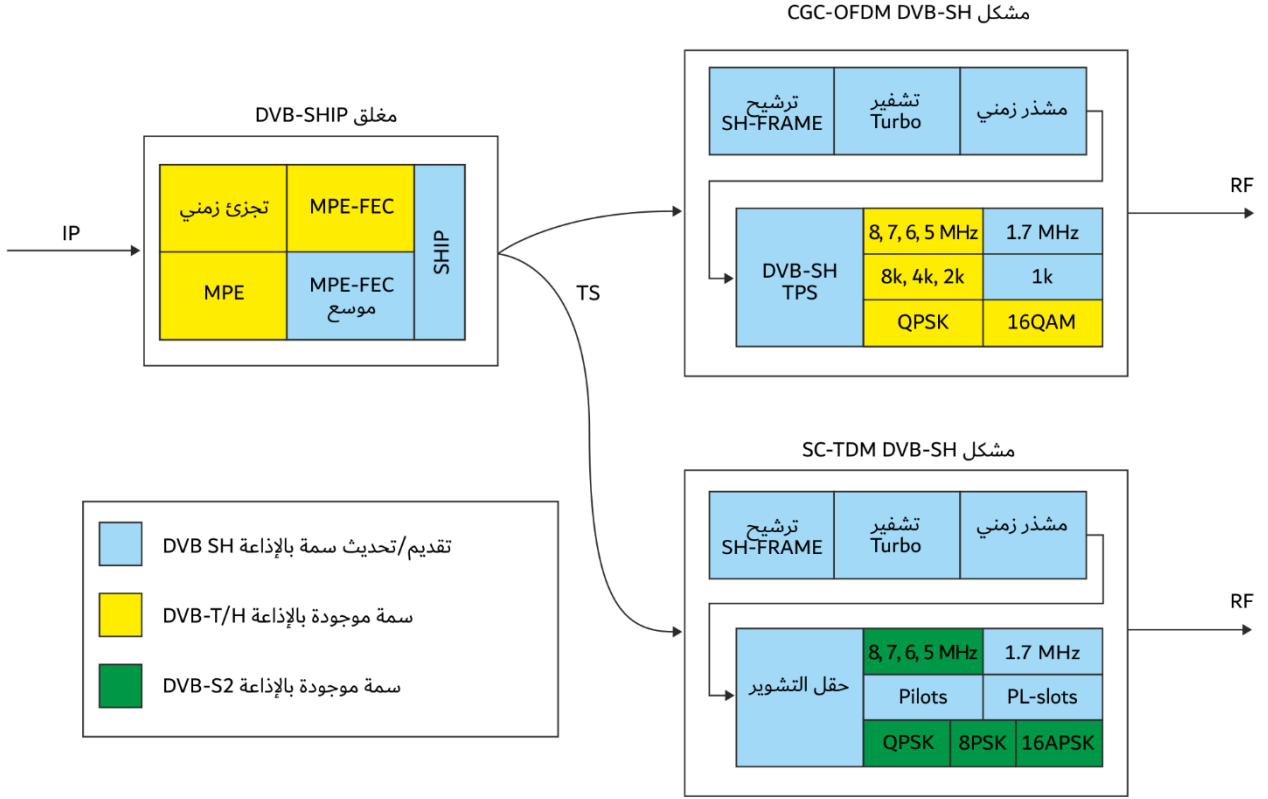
مشكل CGC-OFDM DVB-SH

مغلق DVB-SHIP

تجزئ زمني
MPE-FEC
SHIP
MPE
MPE-FEC موسع

IP

TS

ترشيح SH-FRAME
تشفير Turbo
مشذر زمني

DVB-SH TPS
8, 7, 6, 5 MHz
1.7 MHz
8k, 4k, 2k
1k
QPSK
16QAM

RF

مشكل SC-TDM DVB-SH

ترشيح SH-FRAME
تشفير Turbo
مشذر زمني

حقل التشوير
8, 7, 6, 5 MHz
1.7 MHz
Pilots
PL-slots
QPSK
8PSK
16APSK

RF

تقديم/تحديث سمة بالإذاعة DVB SH
سمة موجودة بالإذاعة DVB-T/H
سمة موجودة بالإذاعة DVB-S2